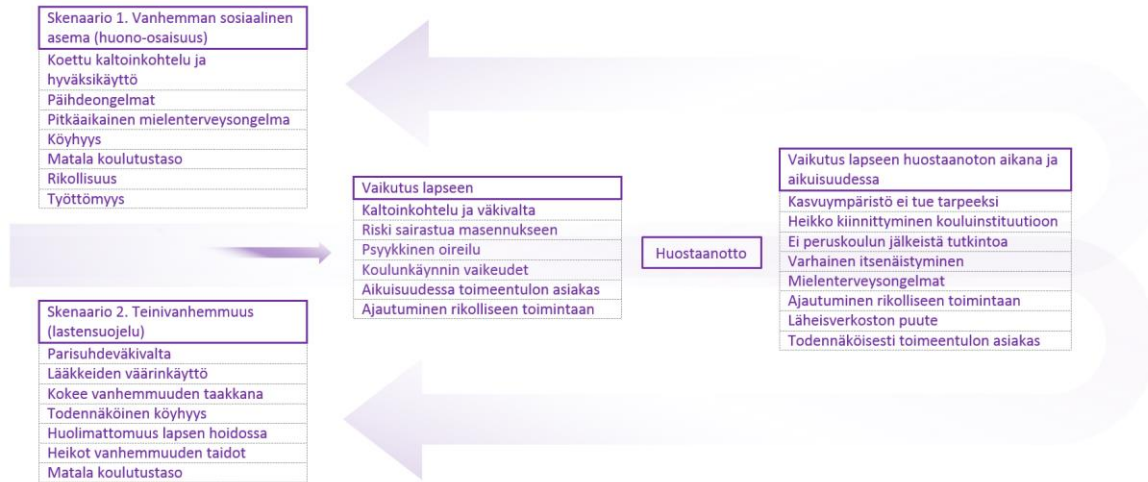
| Skenaario 1. Vanhemman sosiaalinen asema (huono-osaisuus) |
|---|
| Koettu kaltoinkohtelu ja hyväksikäyttö |
| Päihdeongelmat |
| Pitkäaikainen mielenterveysongelma |
| Köyhyys |
| Matala koulutustaso |
| Rikollisuus |
| Työttömyys |

| Vaikutus lapseen |
|---|
| Kaltoinkohtelu ja väkivalta |
| Riski sairastua masennukseen |
| Psyykkinen oireilu |
| Koulunkäynnin vaikeudet |
| Aikuisuudessa toimeentulon asiakas |
| Ajautuminen rikolliseen toimintaan |

Huostaanotto

| Vaikutus lapseen huostaanoton aikana ja aikuisuudessa |
|---|
| Kasvuympäristö ei tue tarpeeksi |
| Heikko kiinnittyminen kouluinstituutioon |
| Ei peruskoulun jälkeistä tutkintoa |
| Varhainen itsenäistyminen |
| Mielenterveysongelmat |
| Ajautuminen rikolliseen toimintaan |
| Läheisverkoston puute |
| Todennäköisesti toimeentulon asiakas |

| Skenaario 2. Teinivanhemmuus (lastensuojelu) |
|---|
| Parisuhdeväkivalta |
| Lääkkeiden väärinkäyttö |
| Kokee vanhemmuuden taakkana |
| Todennäköinen köyhyys |
| Huolimattomuus lapsen hoidossa |
| Heikot vanhemmuuden taidot |
| Matala koulutustaso |